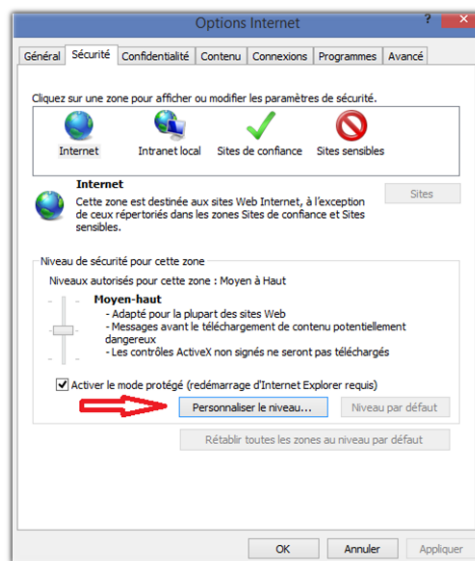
Options Internet

?

Général | Sécurité | Confidentialité | Contenu | Connexions | Programmes | Avancé

Cliquez sur une zone pour afficher ou modifier les paramètres de sécurité.

Internet

Intranet local

Sites de confiance

Sites sensibles

Internet

Cette zone est destinée aux sites Web Internet, à l'exception de ceux répertoriés dans les zones Sites de confiance et Sites sensibles.

Sites

Niveau de sécurité pour cette zone

Niveaux autorisés pour cette zone : Moyen à Haut

Moyen-haut

- Adapté pour la plupart des sites Web
- Messages avant le téléchargement de contenu potentiellement dangereux
- Les contrôles ActiveX non signés ne seront pas téléchargés

Activer le mode protégé (redémarrage d'Internet Explorer requis)

Personnaliser le niveau...

Niveau par défaut

Rétablir toutes les zones au niveau par défaut

OK

Annuler

Appliquer